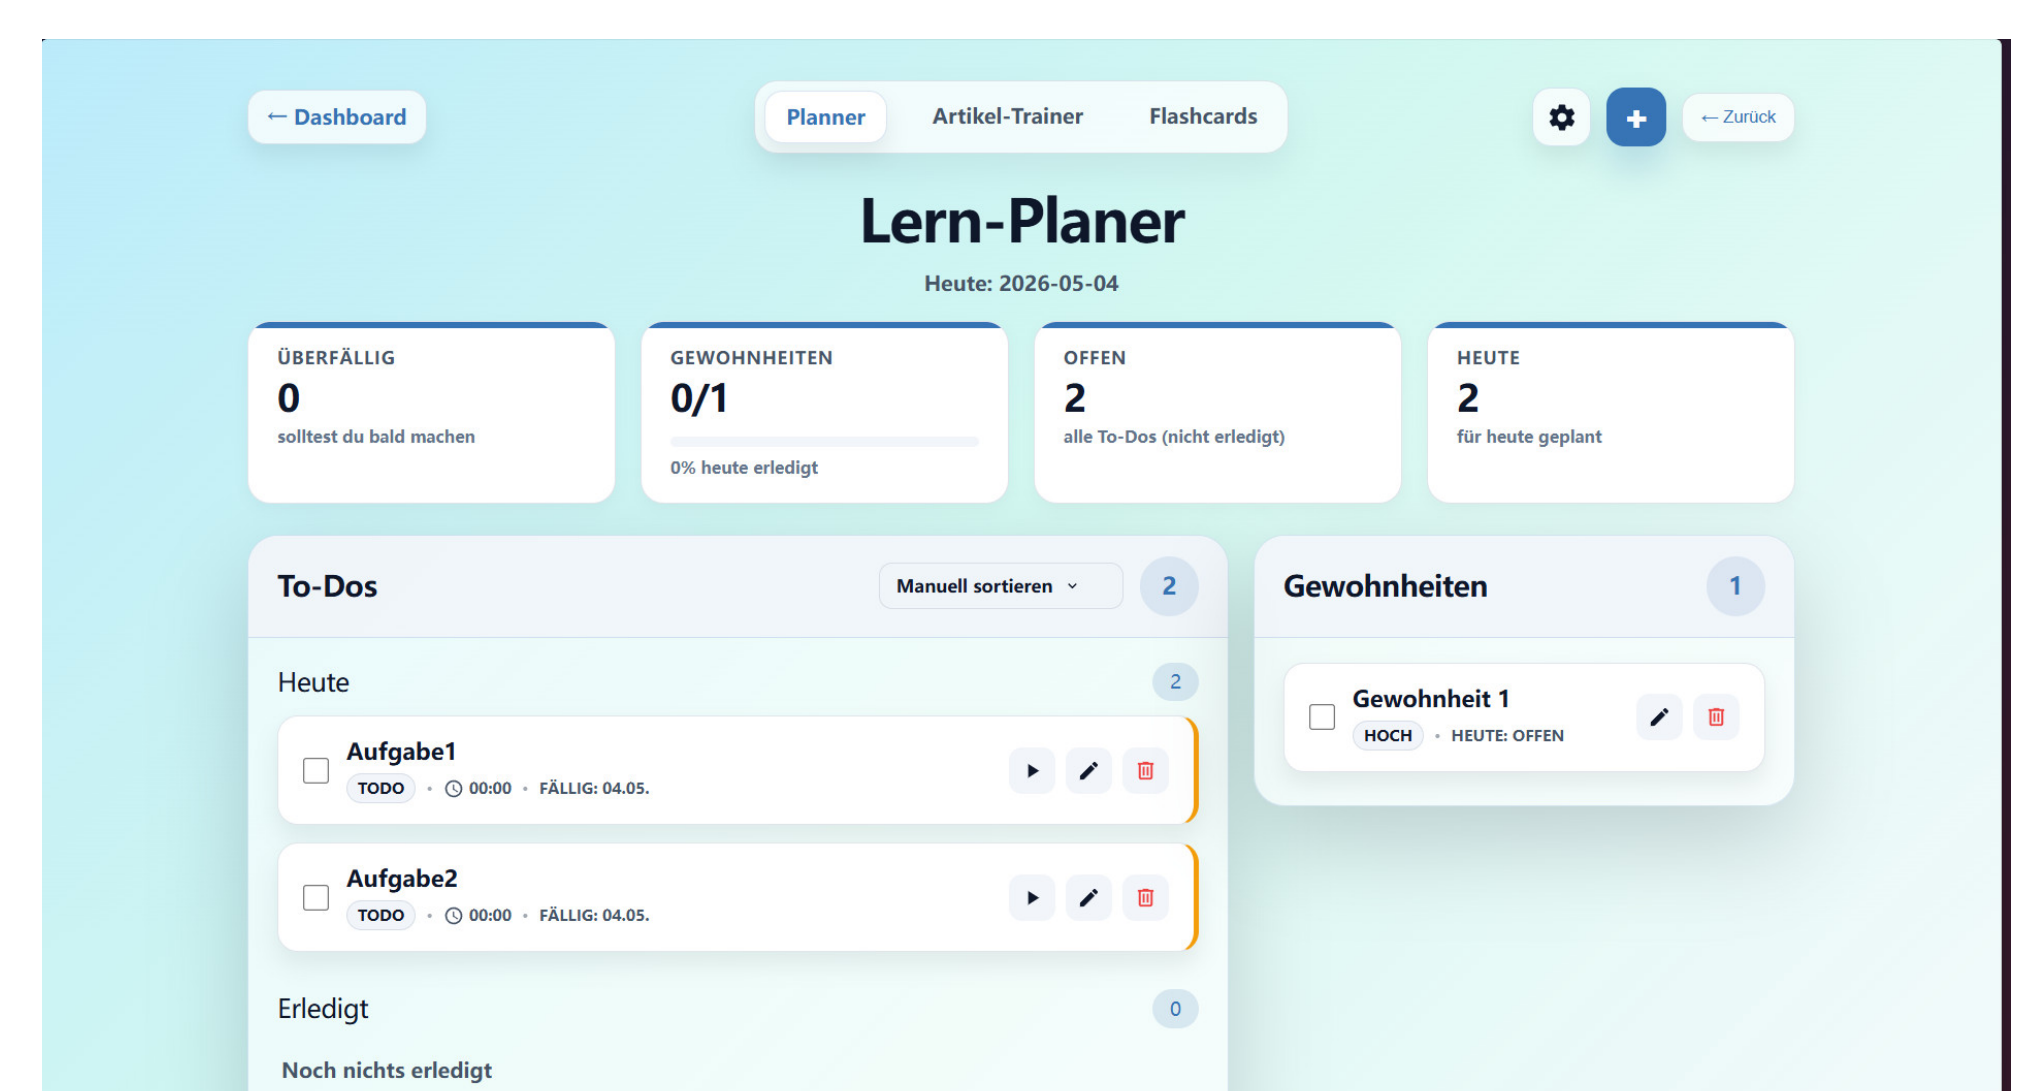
← Dashboard

Planner Artikel-Trainer Flashcards

+ ← Zurück

Lern-Planer

Heute: 2026-05-04

ÜBERFÄLLIG
0
solltest du bald machen

GEWOHNHEITEN
0/1
0% heute erledigt

OFFEN
2
alle To-Dos (nicht erledigt)

HEUTE
2
für heute geplant

To-Dos
Manuell sortieren
2

Heute
2

Aufgabe1
TODO • 00:00 • FÄLLIG: 04.05.

Aufgabe2
TODO • 00:00 • FÄLLIG: 04.05.

Erledigt
0

Noch nichts erledigt

Gewohnheiten
1

Gewohnheit 1
HOCH • HEUTE: OFFEN